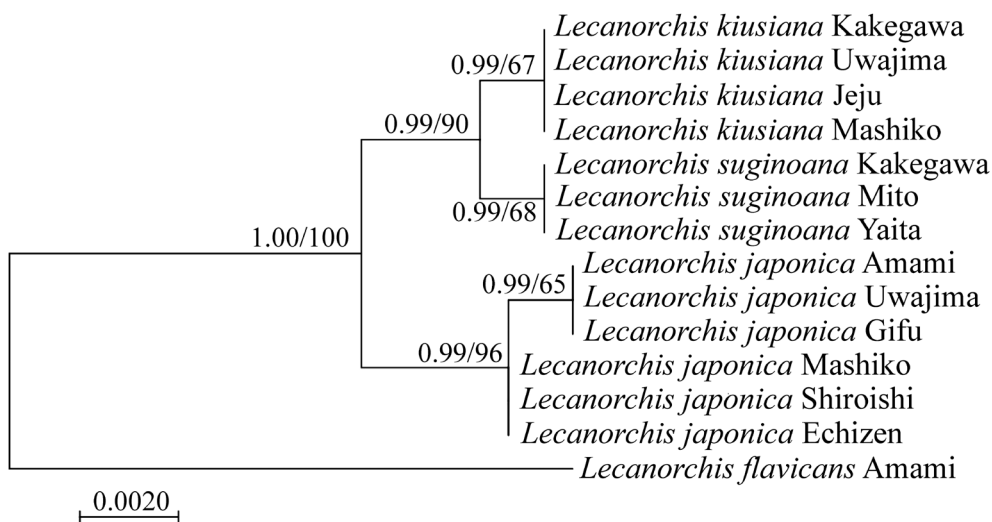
0.99/67
0.99/90
1.00/100
0.99/68
0.99/65
0.99/96

*Lecanorchis kiusiana* Kakegawa
*Lecanorchis kiusiana* Uwajima
*Lecanorchis kiusiana* Jeju
*Lecanorchis kiusiana* Mashiko
*Lecanorchis suginoana* Kakegawa
*Lecanorchis suginoana* Mito
*Lecanorchis suginoana* Yaita
*Lecanorchis japonica* Amami
*Lecanorchis japonica* Uwajima
*Lecanorchis japonica* Gifu
*Lecanorchis japonica* Mashiko
*Lecanorchis japonica* Shiroishi
*Lecanorchis japonica* Echizen
*Lecanorchis flavicans* Amami

0.0020